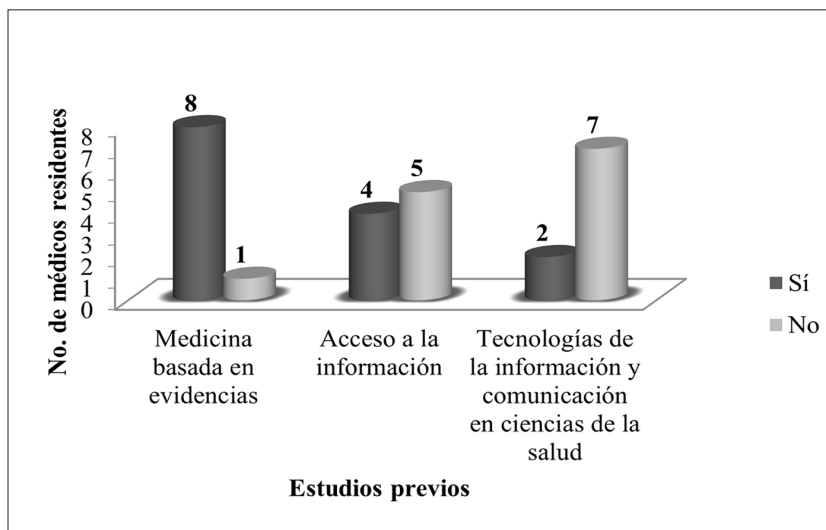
No. de médicos residentes

8
7
6
5
4
3
2
1
0

8
1
4
5
2
7

Medicina basada en evidencias

Acceso a la información

Tecnologías de la información y comunicación en ciencias de la salud

Estudios previos

Sí
No